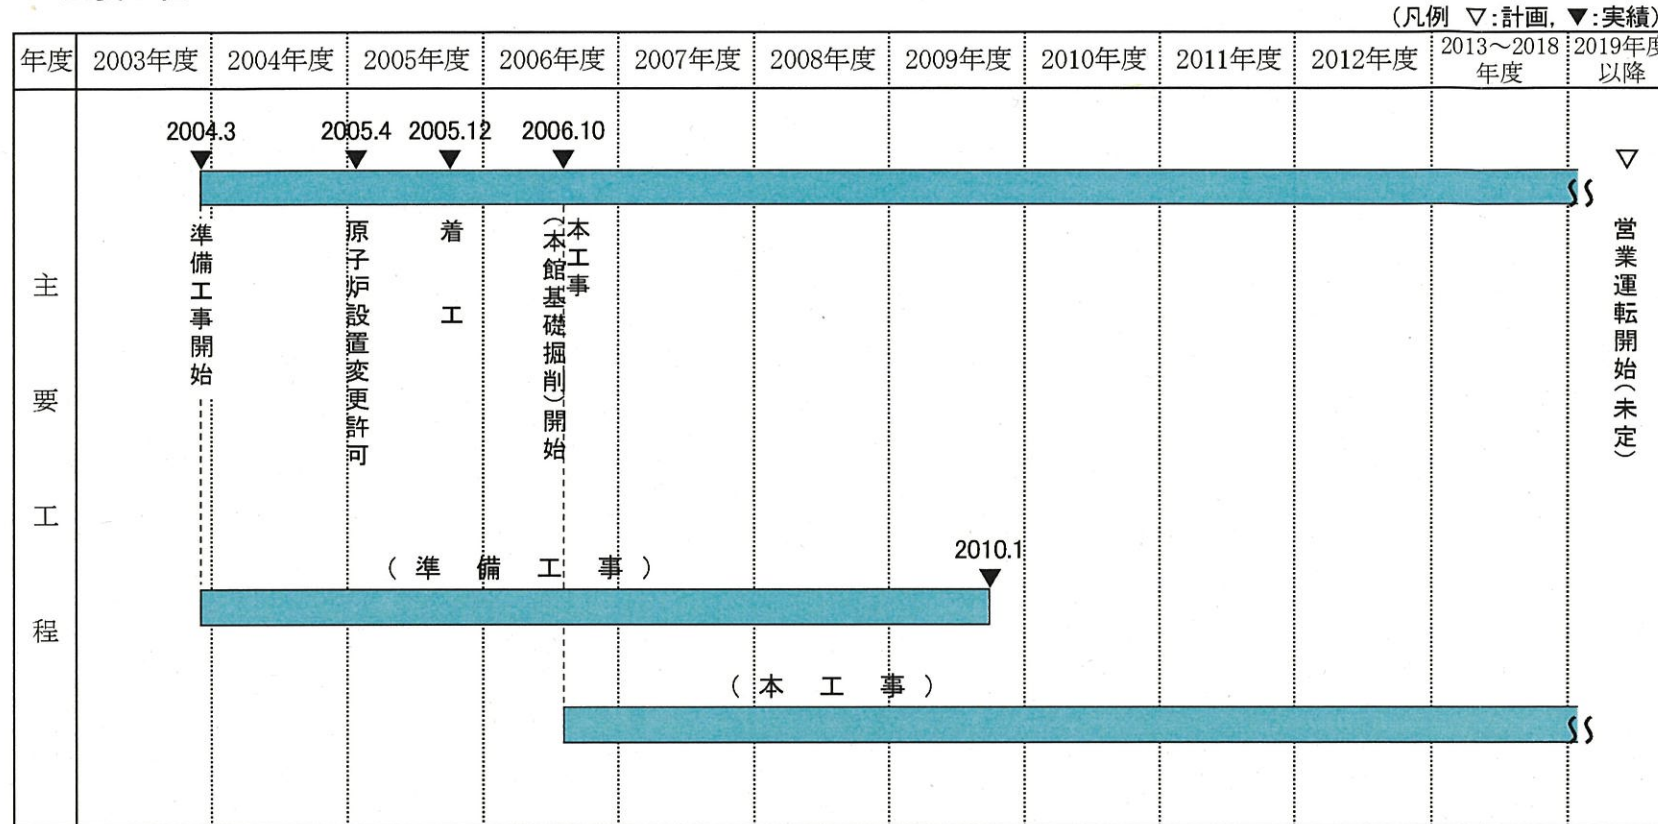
（凡例　▽:計画，▼:実績）

| 年度 | 2003年度 | 2004年度 | 2005年度 | 2006年度 | 2007年度 | 2008年度 | 2009年度 | 2010年度 | 2011年度 | 2012年度 | 2013～2018年度 | 2019年度以降 |
|---|---|---|---|---|---|---|---|---|---|---|---|---|

主要工程

2004.3
準備工事開始

2005.4
原子炉設置変更許可

2005.12
着工

2006.10
本工事（本館基礎掘削）開始

▽
営業運転開始（未定）

2010.1
（準備工事）

（本工事）